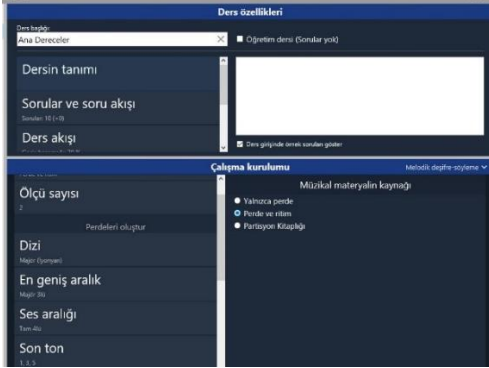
Ders özellikleri

Ders başlığı
Ana Dereceler

Öğretim dersi (Sorular yok)

Dersin tanımı

Sorular ve soru akışı
Sorular: 10 (+0)

Ders akışı
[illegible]

Ders girişinde örnek soruları göster

Çalışma kurulumu
Melodik deşifre-söyleme

Ölçü sayısı
2

Perdeleri oluştur

Dizi
Majör (İyonyen)

En geniş aralık
Majör 3lü

Ses aralığı
Tam 4lü

Son ton
1, 3, 5

Müzikal materyalin kaynağı

Yalnızca perde
Perde ve ritim
Partisyon Kitaplığı